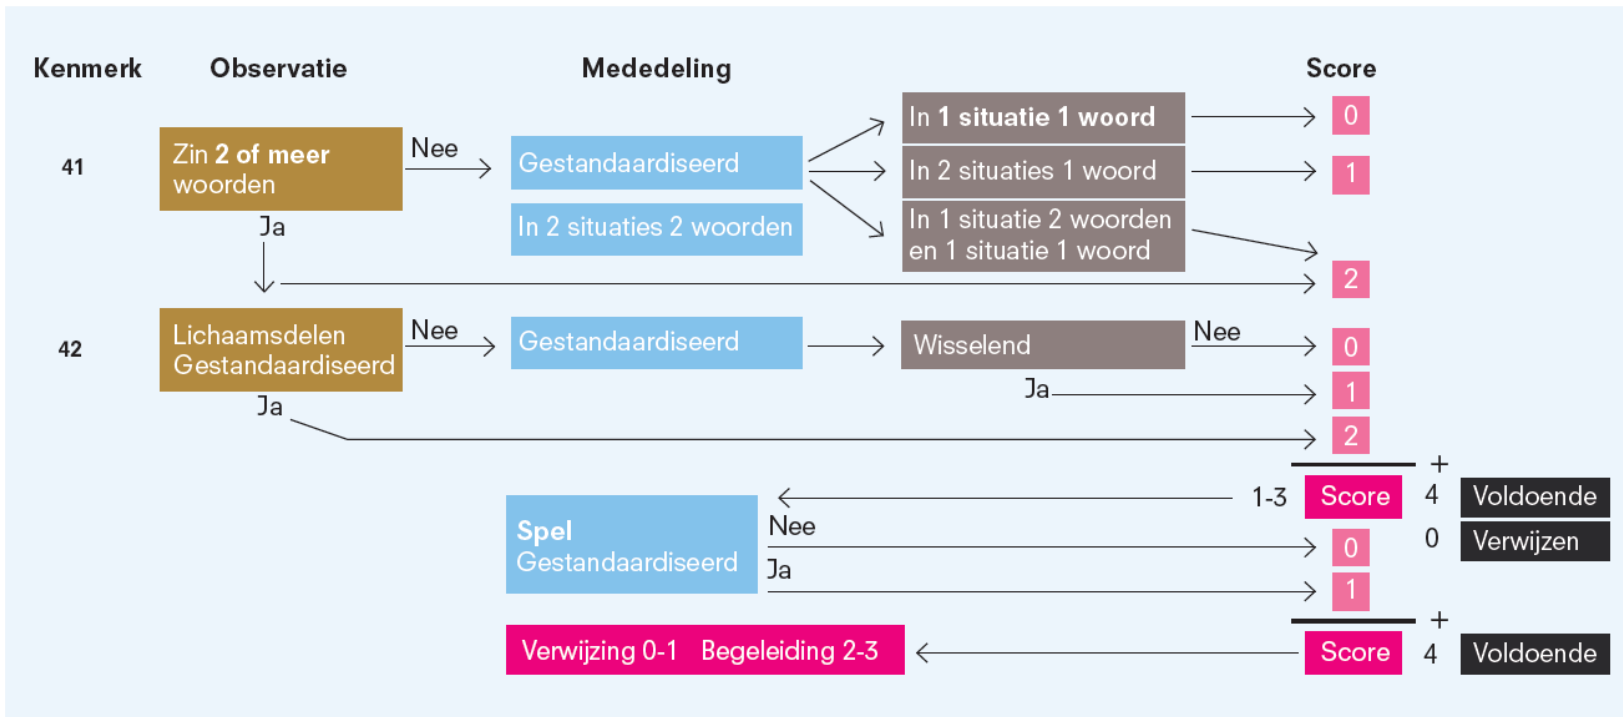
Kenmerk Observatie Mededeling Score

41

Zin **2 of meer** woorden

Nee

Gestandaardiseerd

In 2 situaties 2 woorden

In **1 situatie 1 woord**

In 2 situaties 1 woord

In 1 situatie 2 woorden en 1 situatie 1 woord

0

1

2

Ja

42

Lichaamsdelen Gestandaardiseerd

Nee

Gestandaardiseerd

Wisselend

Nee

0

Ja

1

Ja

2

+

1-3

Score

4

Voldoende

**Spel** Gestandaardiseerd

Nee

0

Verwijzen

0

Ja

1

+

Verwijzing 0-1 Begeleiding 2-3

Score

4

Voldoende